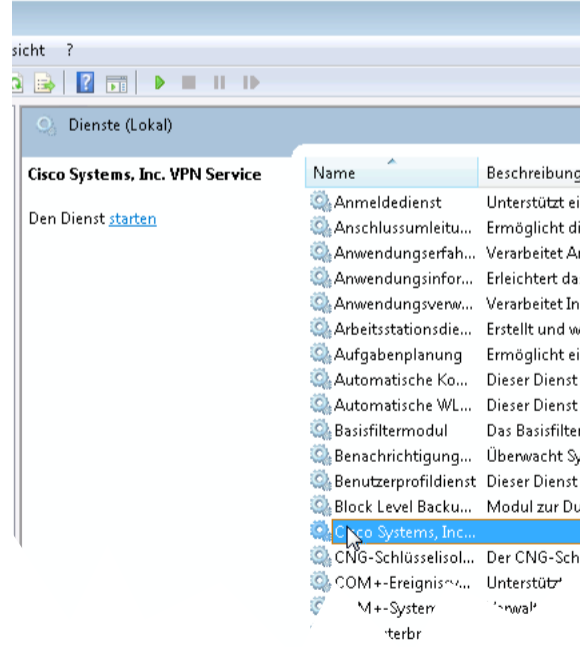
sicht ?

Dienste (Lokal)

Cisco Systems, Inc. VPN Service

Den Dienst starten

| Name | Beschreibung |
|---|---|
| Anmeldedienst | Unterstützt ei |
| Anschlussumleitu... | Ermöglicht di |
| Anwendungserfah... | Verarbeitet A |
| Anwendungsinfor... | Erleichtert da |
| Anwendungsverw... | Verarbeitet In |
| Arbeitsstationsdie... | Erstellt und w |
| Aufgabenplanung | Ermöglicht ei |
| Automatische Ko... | Dieser Dienst |
| Automatische WL... | Dieser Dienst |
| Basisfiltermodul | Das Basisfilter |
| Benachrichtigung... | Überwacht Sy |
| Benutzerprofildienst | Dieser Dienst |
| Block Level Backu... | Modul zur Du |
| Cisco Systems, Inc... | |
| CNG-Schlüsselisol... | Der CNG-Sch |
| COM+-Ereignisv... | Unterstüt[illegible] |
| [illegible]M+-Syster | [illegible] |
| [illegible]terbr | |